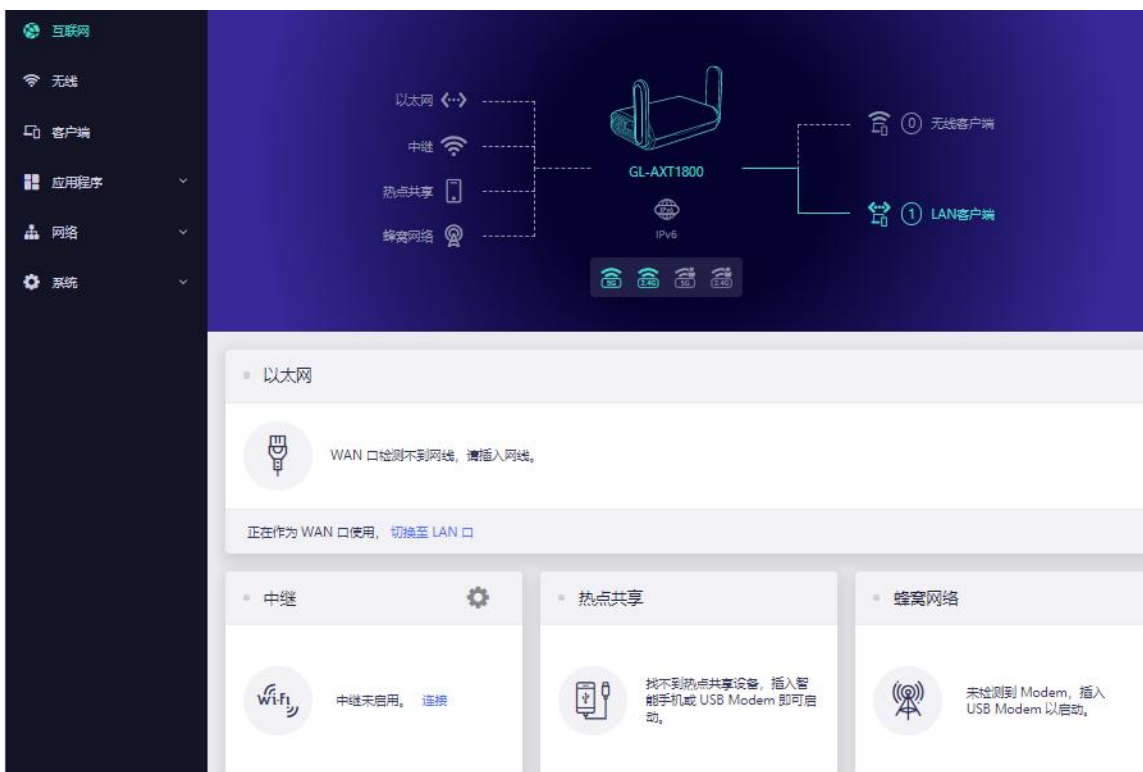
互联网
无线
客户端
应用程序
网络
系统

以太网
中继
热点共享
蜂窝网络
GL-AXT1800
IPv6
0 无线客户端
1 LAN客户端
5G 2.4G 5G 2.4G

以太网
WAN 口检测不到网线，请插入网线。
正在作为 WAN 口使用，切换至 LAN 口

中继
中继未启用。 连接

热点共享
找不到热点共享设备，插入智能手机或 USB Modem 即可启动。

蜂窝网络
未检测到 Modem，插入 USB Modem 以启动。